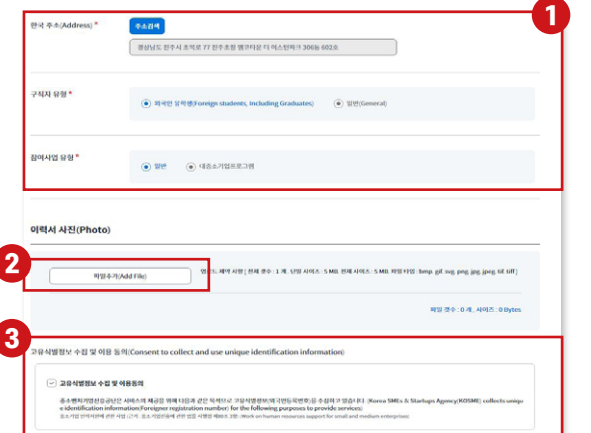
1

한국 주소(Address) *

주소검색

경상남도 진주시 초적로 77 진주초등 웰가더샵 더 퍼스트헤리 306동 602호

구직자 유형 *

외국인 유학생(Foreign students, including Graduates)

일반(General)

참여사업 유형 *

일반

대중소기업프로그램

이력서 사진(Photo)

2

파일추가(Add File)

첨부 제약 사항 [ 전체 개수 : 1 개, 단일 사이즈 : 5 MB, 전체 사이즈 : 5 MB, 파일 타입 : bmp, gif, svg, png, jpg, jpeg, tif, tiff ]

파일 개수 : 0 개 , 사이즈 : 0 Bytes

3

고유식별정보 수집 및 이용 동의(Consent to collect and use unique identification information)

고유식별정보 수집 및 이용동의

중소벤처기업진흥공단은 서비스의 제공을 위해 다음과 같은 목적으로 고유식별정보(외국인등록번호)를 수집하고 있습니다. (Korea SMEs & Startups Agency(KOSME) collects unique identification information(Foreigner registration number) for the following purposes to provide services)

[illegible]